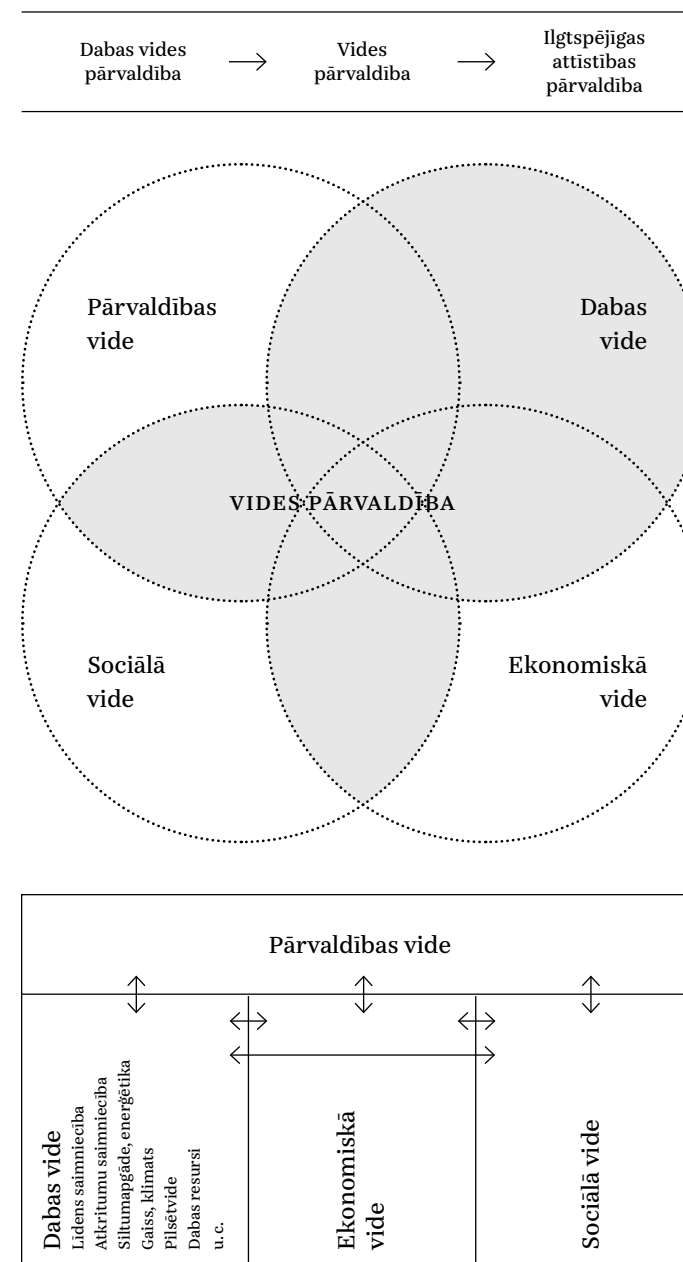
Dabas vides pārvaldība → Vides pārvaldība → Ilgtspējīgas attīstības pārvaldība

Pārvaldības vide

Dabas vide

VIDES PĀRVALDĪBA

Sociālā vide

Ekonomiskā vide

Pārvaldības vide

Dabas vide
Lidens saimniecība
Atkritumu saimniecība
Siltumapgāde, enerģētika
Gaiss, klimats
Pilsētvide
Dabas resursi
u.c.

Ekonomiskā vide

Sociālā vide